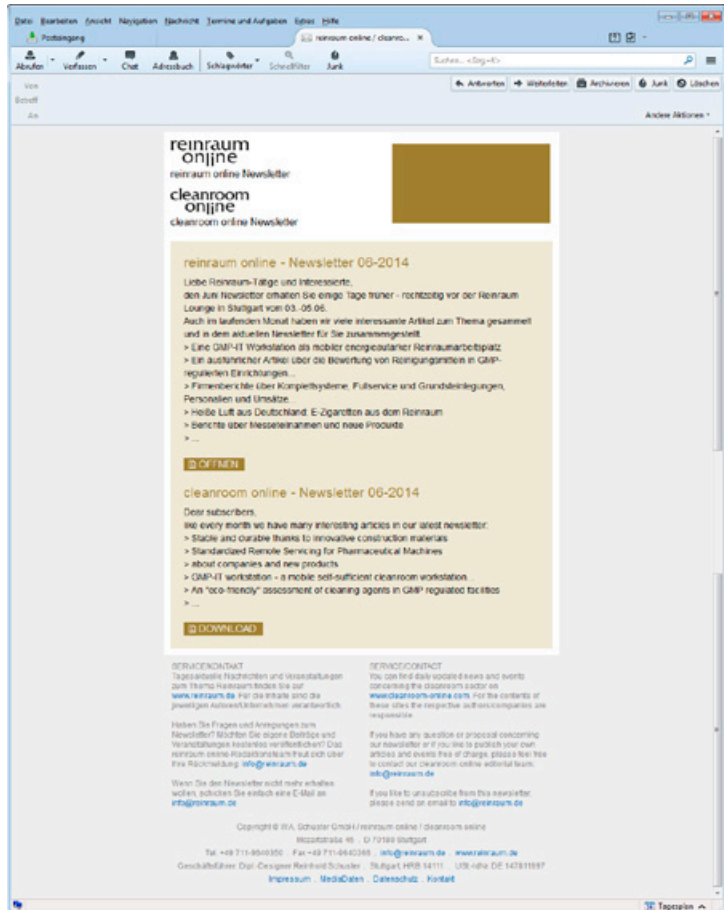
Datei Bearbeiten Ansicht Navigation Nachricht Termine und Aufgaben Extras Hilfe

Posteingang | reinraum online / cleanro... ×

Abrufen | Verfassen | Chat | Adressbuch | Schlagwörter | Schnellfilter | Junk

Suchen... <Strg+K>

Von
Betreff
An

Antworten | Weiterleiten | Archivieren | Junk | Löschen

Andere Aktionen

reinraum online
reinraum online Newsletter

cleanroom online
cleanroom online Newsletter

reinraum online - Newsletter 06-2014

Liebe Reinraum-Tätige und Interessierte,
den Juni Newsletter erhalten Sie einige Tage früher - rechtzeitig vor der Reinraum Lounge in Stuttgart vom 03.-05.06.
Auch im laufenden Monat haben wir viele interessante Artikel zum Thema gesammelt und in dem aktuellen Newsletter für Sie zusammengestellt.
> Eine GMP-IT Workstation als mobiler energieautarker Reinraumarbeitsplatz
> Ein ausführlicher Artikel über die Bewertung von Reinigungsmitteln in GMP-regulierten Einrichtungen...
> Firmenberichte über Komplettsysteme, Fullservice und Grundsteinlegungen, Personalien und Umsätze...
> Heiße Luft aus Deutschland: E-Zigaretten aus dem Reinraum
> Berichte über Messeteilnahmen und neue Produkte
> ...

ÖFFNEN

cleanroom online - Newsletter 06-2014

Dear subscribers,
like every month we have many interesting articles in our latest newsletter:
> Stable and durable thanks to innovative construction materials
> Standardized Remote Servicing for Pharmaceutical Machines
> about companies and new products
> GMP-IT workstation - a mobile self-sufficient cleanroom workstation...
> An "eco-friendly" assessment of cleaning agents in GMP regulated facilities
> ...

DOWNLOAD

SERVICE/KONTAKT
Tagesaktuelle Nachrichten und Veranstaltungen zum Thema Reinraum finden Sie auf www.reinraum.de. Für die Inhalte sind die jeweiligen Autoren/Unternehmen verantwortlich.

Haben Sie Fragen und Anregungen zum Newsletter? Möchten Sie eigene Beiträge und Veranstaltungen kostenlos veröffentlichen? Das reinraum online Redaktionsteam freut sich über Ihre Rückmeldung: info@reinraum.de

Wenn Sie den Newsletter nicht mehr erhalten wollen, schicken Sie einfach eine E-Mail an info@reinraum.de

SERVICE/CONTACT
You can find daily updated news and events concerning the cleanroom sector on www.cleanroom-online.com. For the contents of these sites the respective authors/companies are responsible.

If you have any question or proposal concerning our newsletter or if you like to publish your own articles and events free of charge, please feel free to contact our cleanroom online editorial team: info@reinraum.de

If you like to unsubscribe from this newsletter, please send an email to info@reinraum.de

Copyright © W.A. Schuster GmbH / reinraum online / cleanroom online
Mozartstraße 45 · D 70180 Stuttgart
Tel. +49 711-9640350 · Fax +49 711-9640366 · info@reinraum.de · www.reinraum.de
Geschäftsführer Dipl.-Designer Reinhold Schuster · Stuttgart, HRB 14111 · USt.-Idnr. DE 147811997
Impressum · MediaDaten · Datenschutz · Kontakt

Tagesplan